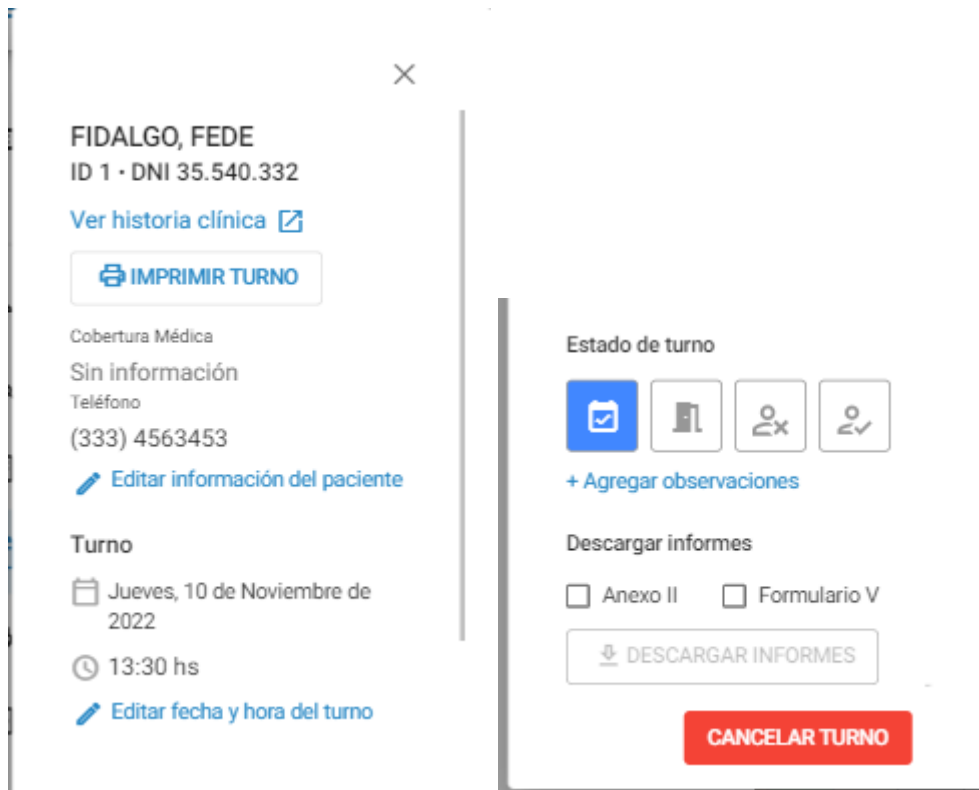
FIDALGO, FEDE
ID 1 • DNI 35.540.332

Ver historia clínica

IMPRIMIR TURNO

Cobertura Médica
Sin información
Teléfono
(333) 4563453

Editar información del paciente

Turno

Jueves, 10 de Noviembre de 2022

13:30 hs

Editar fecha y hora del turno

Estado de turno

+ Agregar observaciones

Descargar informes

Anexo II
Formulario V

DESCARGAR INFORMES

CANCELAR TURNO